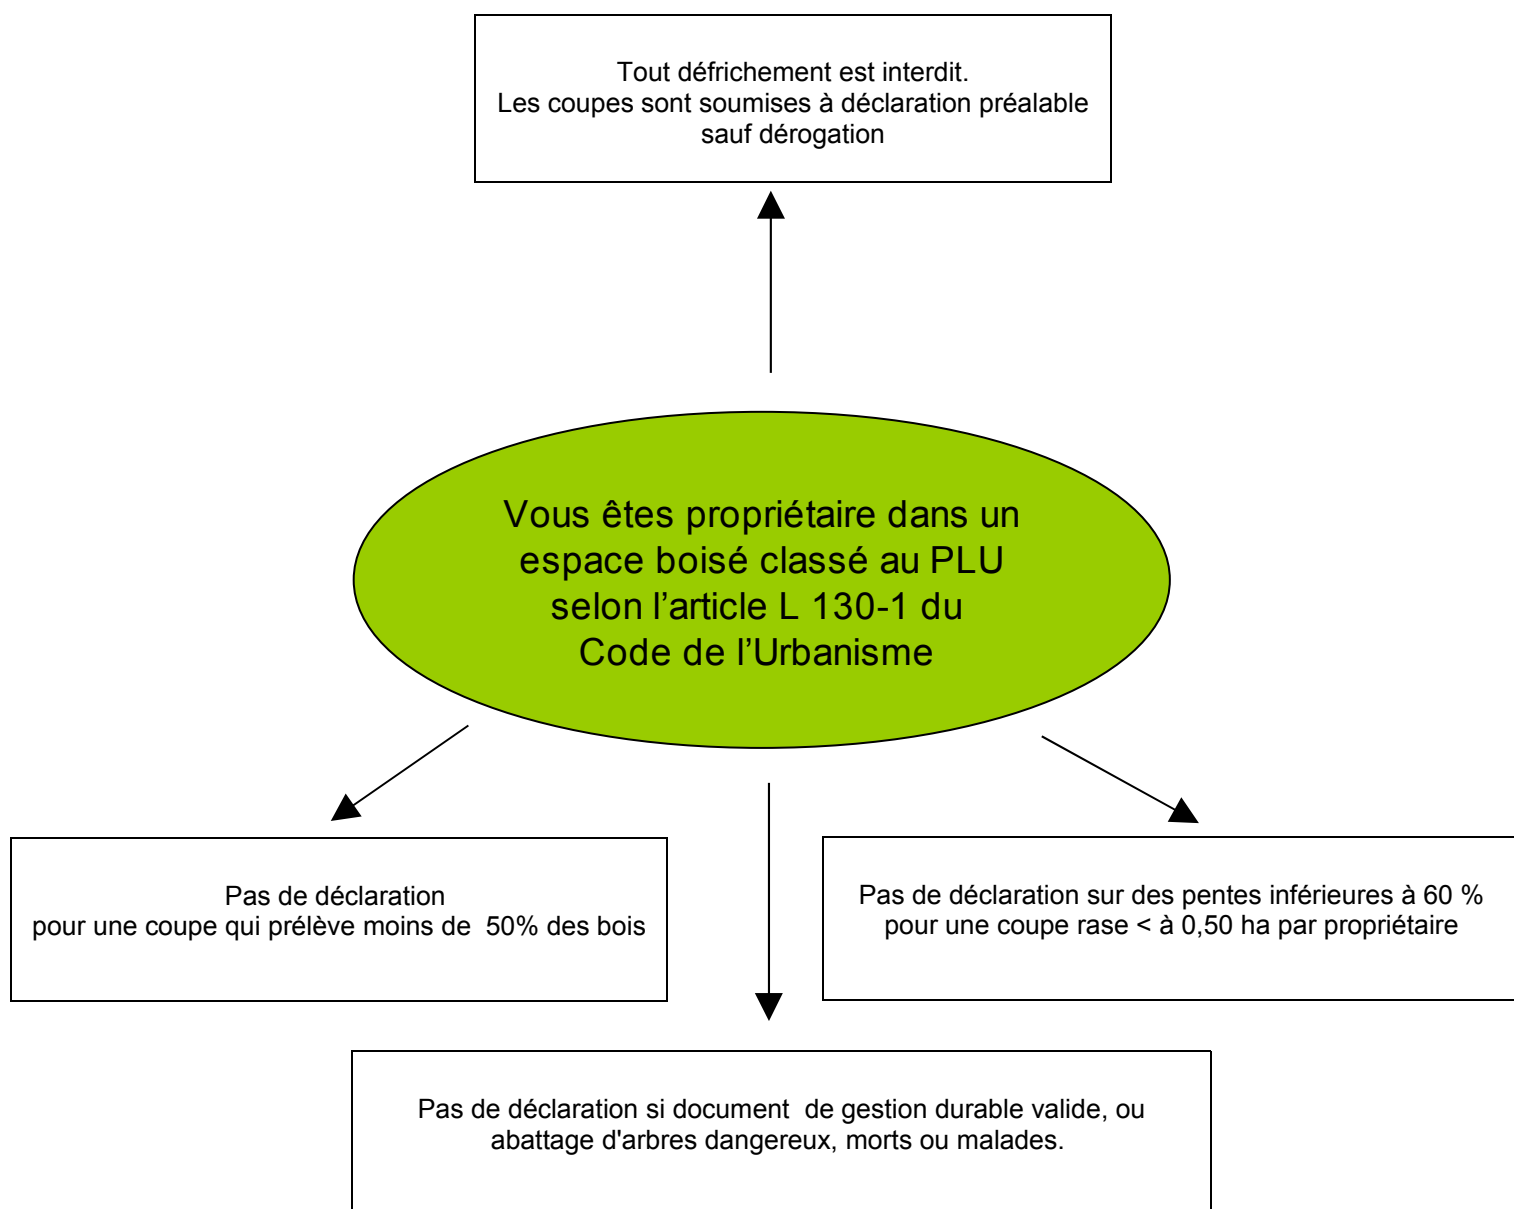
Tout défrichement est interdit.
Les coupes sont soumises à déclaration préalable sauf dérogation

Vous êtes propriétaire dans un espace boisé classé au PLU selon l’article L 130-1 du Code de l’Urbanisme

Pas de déclaration pour une coupe qui prélève moins de 50% des bois

Pas de déclaration sur des pentes inférieures à 60 % pour une coupe rase < à 0,50 ha par propriétaire

Pas de déclaration si document de gestion durable valide, ou abattage d'arbres dangereux, morts ou malades.